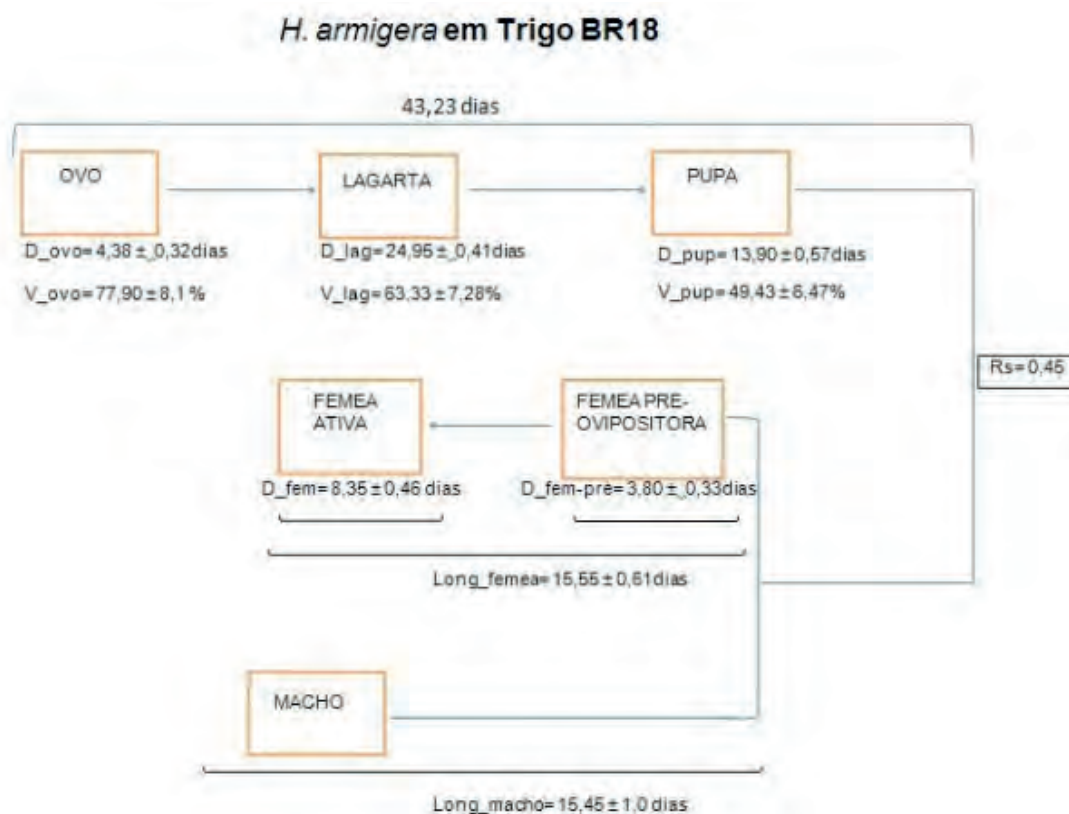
*H. armigera* em Trigo BR18

43,23 dias

OVO

D_ovo= 4,38 ± 0,32dias

V_ovo= 77,90 ± 8,1 %

LAGARTA

D_lag= 24,95 ± 0,41dias

V_lag= 63,33 ± 7,28%

PUPA

D_pup= 13,90 ± 0,57dias

V_pup= 49,43 ± 6,47%

Rs= 0,45

FEMEA ATIVA

D_fem= 8,35 ± 0,46 dias

FEMEA PRE-OVIPOSITORA

D_fem-pre= 3,80 ± 0,33dias

Long_femea= 15,55 ± 0,61dias

MACHO

Long_macho= 15,45 ± 1,0 dias